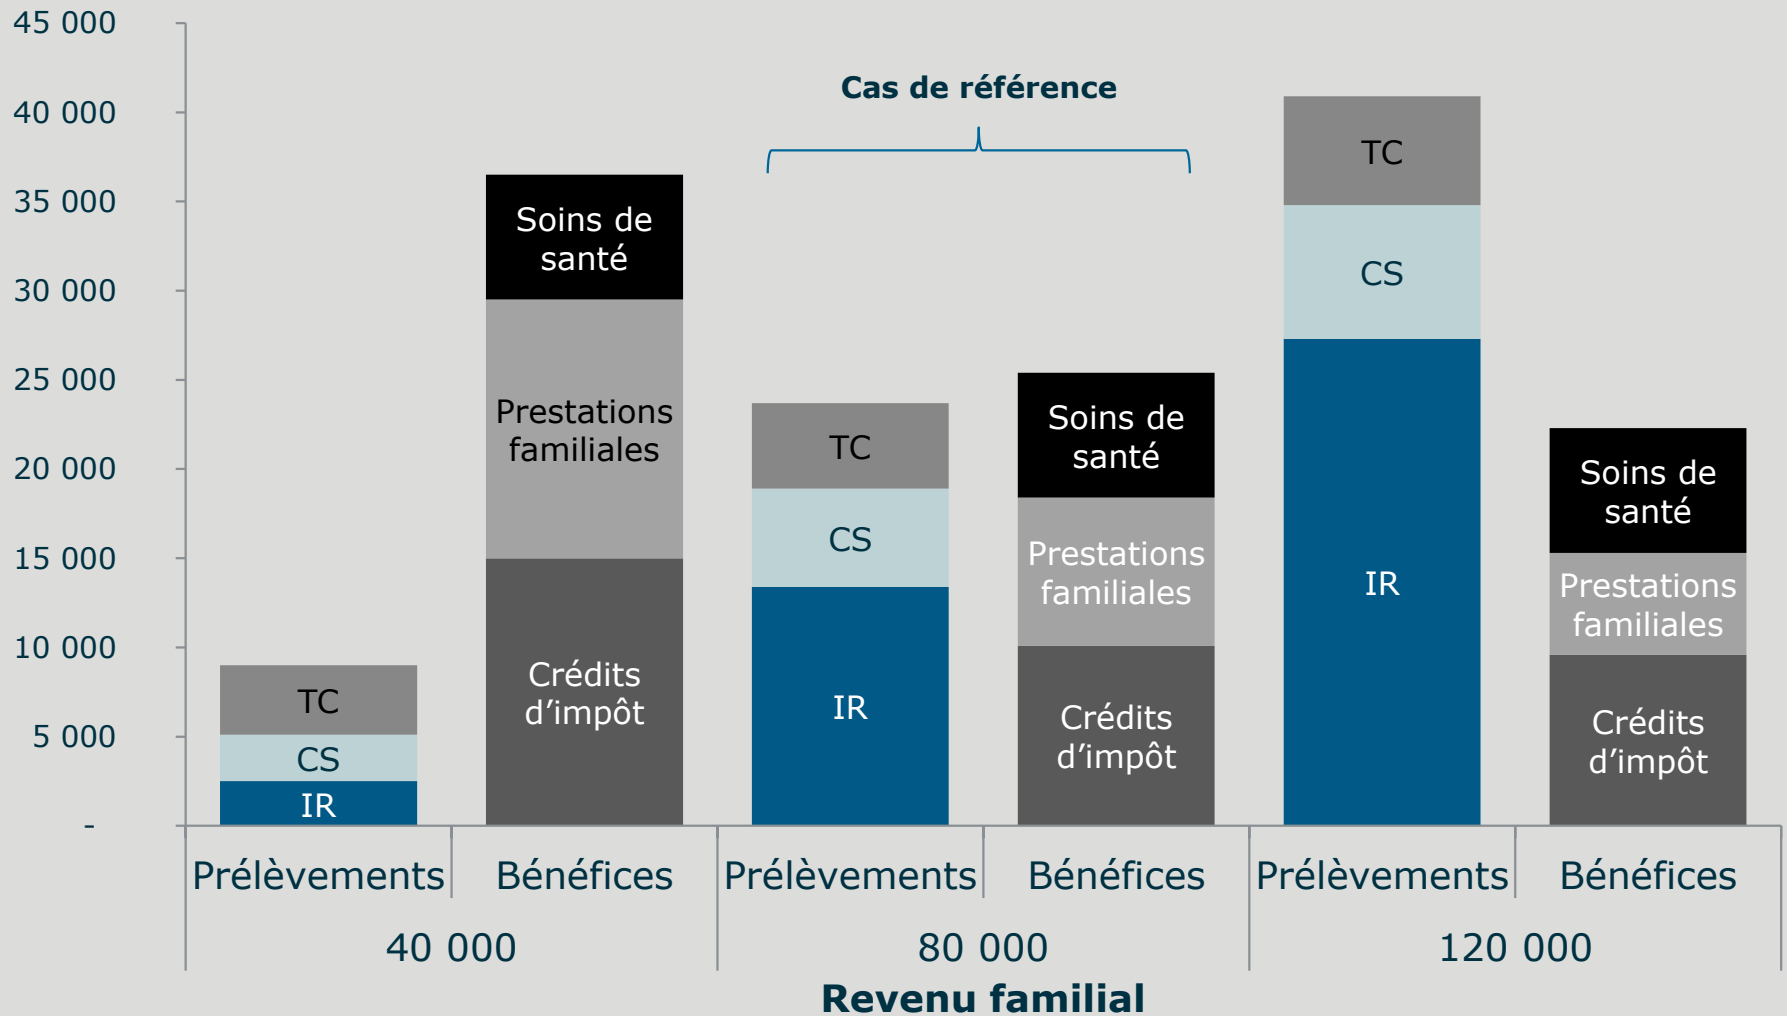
45 000
40 000
35 000
30 000
25 000
20 000
15 000
10 000
5 000
-

Cas de référence

TC
CS
IR

Soins de santé
Prestations familiales
Crédits d'impôt

TC
CS
IR

Soins de santé
Prestations familiales
Crédits d'impôt

TC
CS
IR

Soins de santé
Prestations familiales
Crédits d'impôt

Prélèvements | Bénéfices | Prélèvements | Bénéfices | Prélèvements | Bénéfices

40 000 | 80 000 | 120 000

Revenu familial